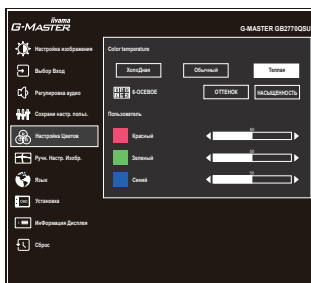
iiyama
G-MASTER

G-MASTER GB2770QSU

Настройка изображения

Выбор Вход

Регулировка аудио

Сохрани настр. польз.

Настройка Цветов

Ручн. Настр. Изобр.

Язык

Установка

Информация Дисплея

Сброс

Color temperature

Холодная

Обычный

Теплая

6-ОСЕВОЕ

ОТТЕНОК

НАСЫЩЕННОСТЬ

Пользователь

Красный

50

Зеленый

50

Синий

50